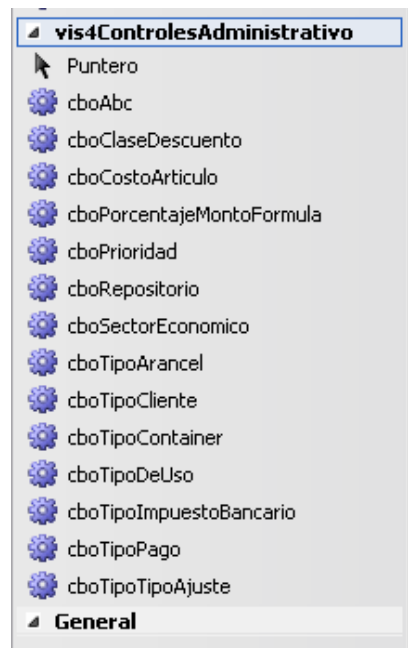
◢ vis4ControlesAdministrativo
Puntero
cboAbc
cboClaseDescuento
cboCostoArticulo
cboPorcentajeMontoFormula
cboPrioridad
cboRepositorio
cboSectorEconomico
cboTipoArancel
cboTipoCliente
cboTipoContainer
cboTipoDeUso
cboTipoImpuestoBancario
cboTipoPago
cboTipoTipoAjuste
◢ General